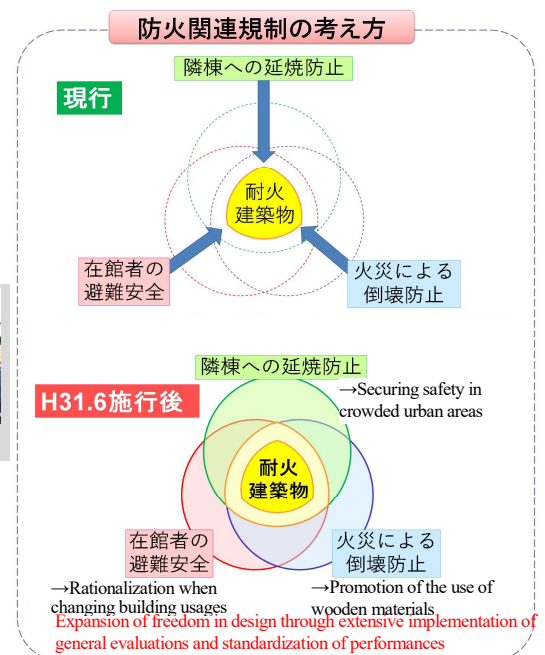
防火関連規制の考え方

現行

隣棟への延焼防止

耐火建築物

在館者の避難安全

火災による倒壊防止

H31.6施行後

隣棟への延焼防止

→Securing safety in crowded urban areas

耐火建築物

在館者の避難安全

火災による倒壊防止

→Rationalization when changing building usages

→Promotion of the use of wooden materials

Expansion of freedom in design through extensive implementation of general evaluations and standardization of performances